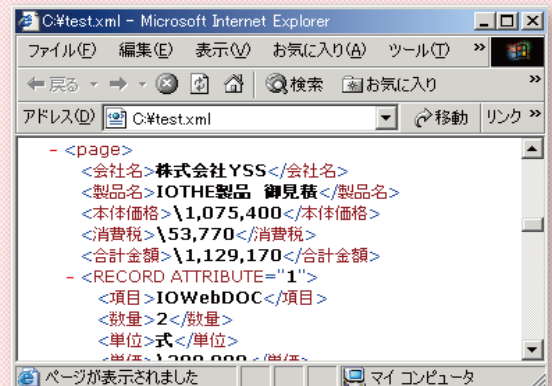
C:¥test.xml - Microsoft Internet Explorer

ファイル(F) 編集(E) 表示(V) お気に入り(A) ツール(T) »

戻る 検索 お気に入り »

アドレス(D) C:¥test.xml 移動 リンク »

- <page>
<会社名>株式会社YSS</会社名>
<製品名>IOTHE製品 御見積</製品名>
<本体価格>\1,075,400</本体価格>
<消費税>\53,770</消費税>
<合計金額>\1,129,170</合計金額>
- <RECORD ATTRIBUTE="1">
<項目>IOWebDOC</項目>
<数量>2</数量>
<単位>式</単位>
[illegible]

ページが表示されました マイ コンピュータ